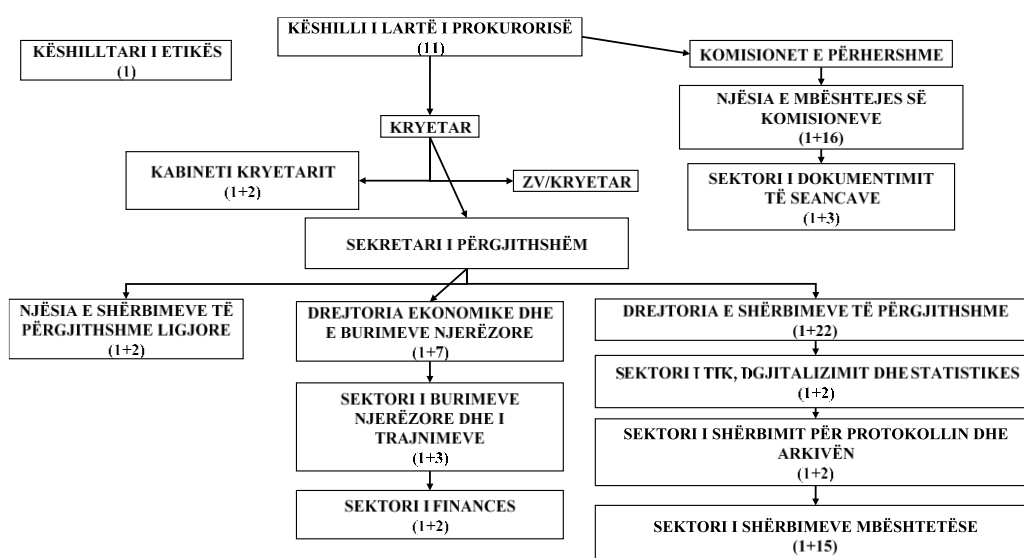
KËSHILLI I LARTË I PROKURORISË
(11)

KËSHILLTARI I ETIKËS
(1)

KOMISIONET E PËRHERSHME

NJËSIA E MBËSHTEJES SË KOMISIONEVE
(1+16)

SEKTORI I DOKUMENTIMIT TË SEANCAVE
(1+3)

KRYETAR

KABINETI KRYETARIT
(1+2)

ZV/KRYETAR

SEKRETARI I PËRGJITHSHËM

NJËSIA E SHËRBIMEVE TË PËRGJITHSHME LIGJORE
(1+2)

DREJTORIA EKONOMIKE DHE E BURIMEVE NJERËZORE
(1+7)

SEKTORI I BURIMEVE NJERËZORE DHE I TRAJNIMEVE
(1+3)

SEKTORI I FINANCES
(1+2)

DREJTORIA E SHËRBIMEVE TË PËRGJITHSHME
(1+22)

SEKTORI I TIK, DGJITALIZIMIT DHE STATISTIKES
(1+2)

SEKTORI I SHËRBIMIT PËR PROTOKOLLIN DHE ARKIVËN
(1+2)

SEKTORI I SHËRBIMEVE MBËSHTETËSE
(1+15)